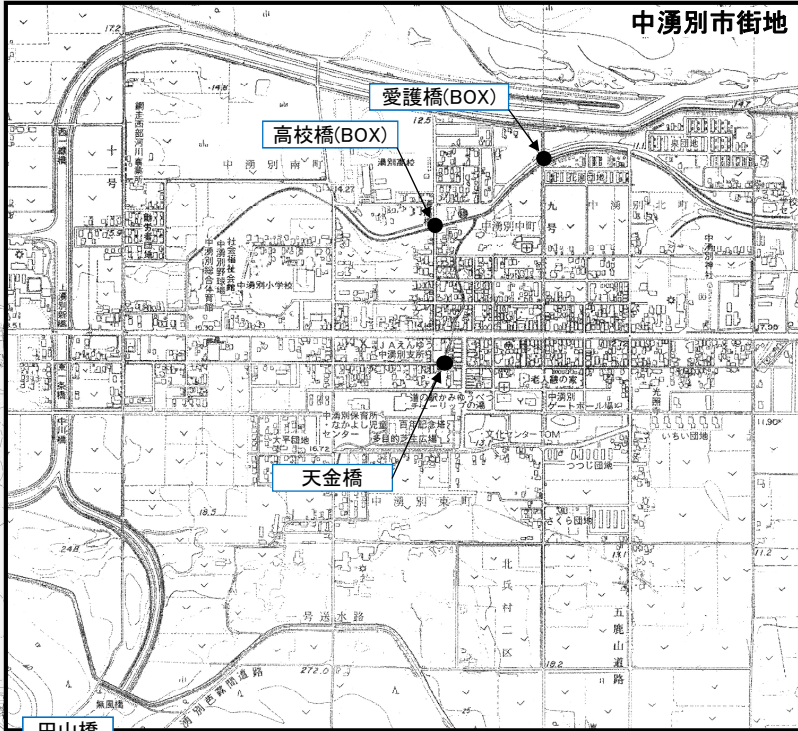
中湧別市街地

愛護橋(BOX)

高校橋(BOX)

天金橋

中湧別南町

湧別高校

中湧別中町

中湧別北町

中湧別小学校

中湧別神社

網走開発建設部河川事業所

中湧別支所

老人憩の家

道の駅かみゆうべつ温泉チューリップの湯

中湧別ゲートボール場

中湧別保育所

なかよし児童センター

百年記念塔

多目的芝生広場

文化センターTOM

太平団地

いちい団地

つつじ団地

さくら団地

中湧別東町

北兵村二区

五鹿山道路

一号送水路

西一線

十一号

九号

中湧別

17.2

14.8

12.5

14.27

11.90

11.2

18.5

24.8

18.2

16.72

272.0

田山橋